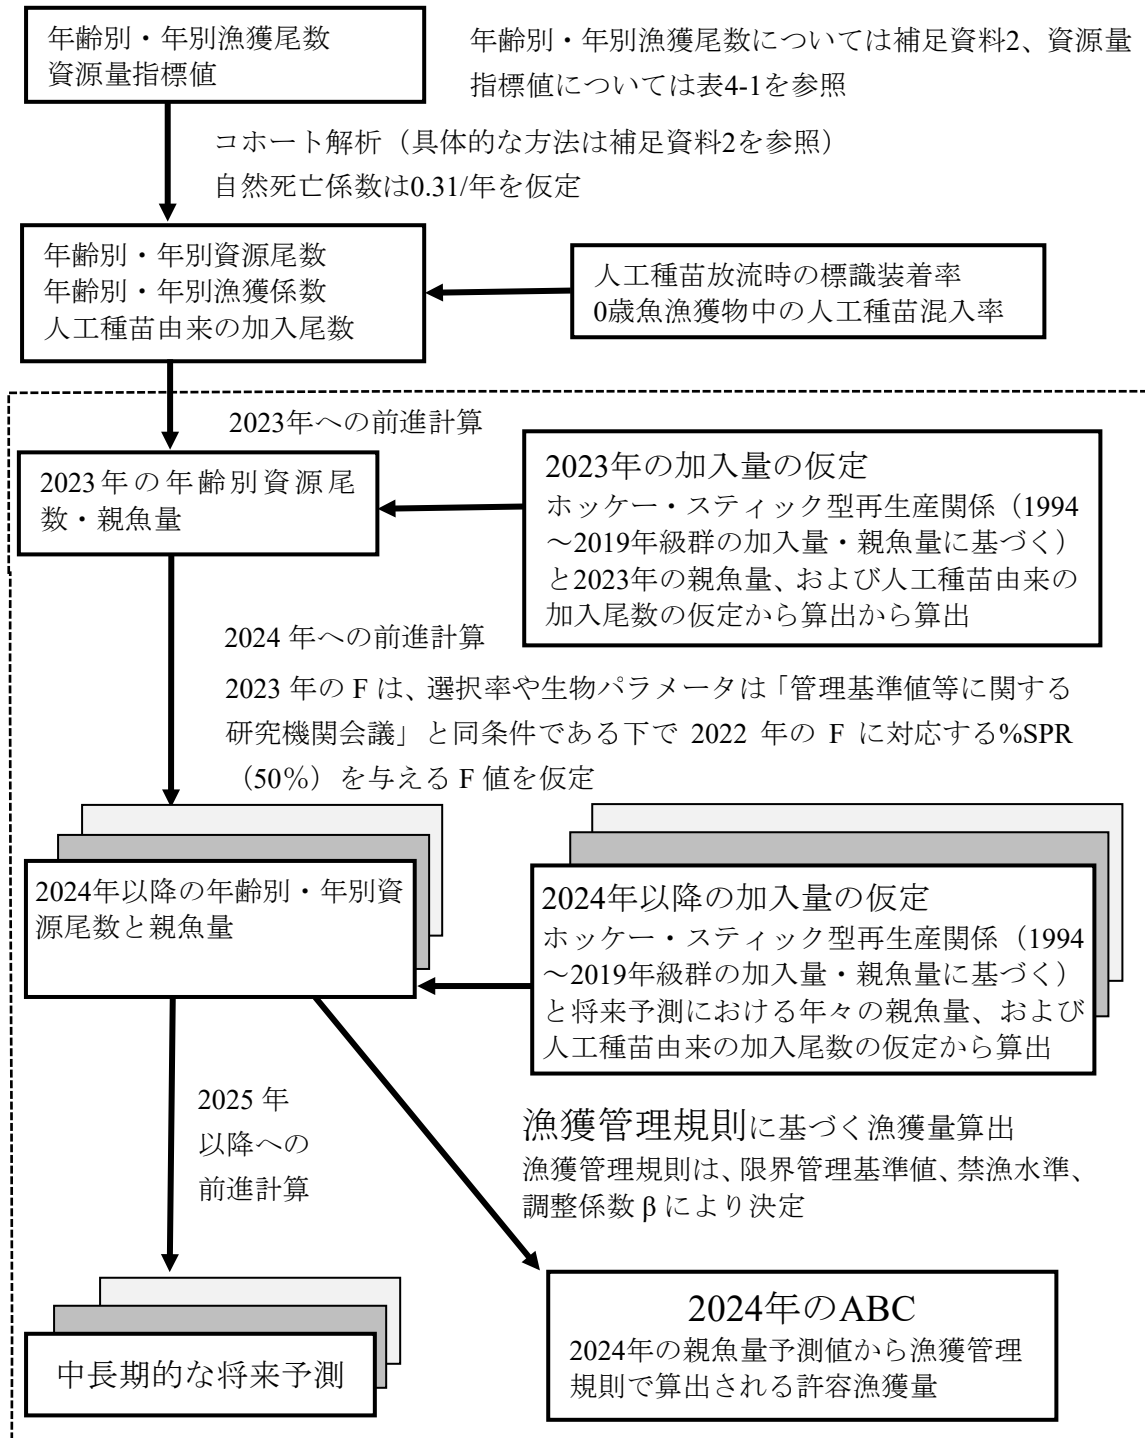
年齢別・年別漁獲尾数
資源量指標値

年齢別・年別漁獲尾数については補足資料2、資源量指標値については表4-1を参照

コホート解析（具体的な方法は補足資料2を参照）
自然死亡係数は0.31/年を仮定

年齢別・年別資源尾数
年齢別・年別漁獲係数
人工種苗由来の加入尾数

人工種苗放流時の標識装着率
0歳魚漁獲物中の人工種苗混入率

2023年への前進計算

2023年の年齢別資源尾数・親魚量

2023年の加入量の仮定
ホッケー・スティック型再生産関係（1994～2019年級群の加入量・親魚量に基づく）と2023年の親魚量、および人工種苗由来の加入尾数の仮定から算出から算出

2024年への前進計算
2023年のFは、選択率や生物パラメータは「管理基準値等に関する研究機関会議」と同条件である下で2022年のFに対応する%SPR（50%）を与えるF値を仮定

2024年以降の年齢別・年別資源尾数と親魚量

2024年以降の加入量の仮定
ホッケー・スティック型再生産関係（1994～2019年級群の加入量・親魚量に基づく）と将来予測における年々の親魚量、および人工種苗由来の加入尾数の仮定から算出

2025年
以降への
前進計算

漁獲管理規則に基づく漁獲量算出
漁獲管理規則は、限界管理基準値、禁漁水準、調整係数βにより決定

中長期的な将来予測

2024年のABC
2024年の親魚量予測値から漁獲管理規則で算出される許容漁獲量